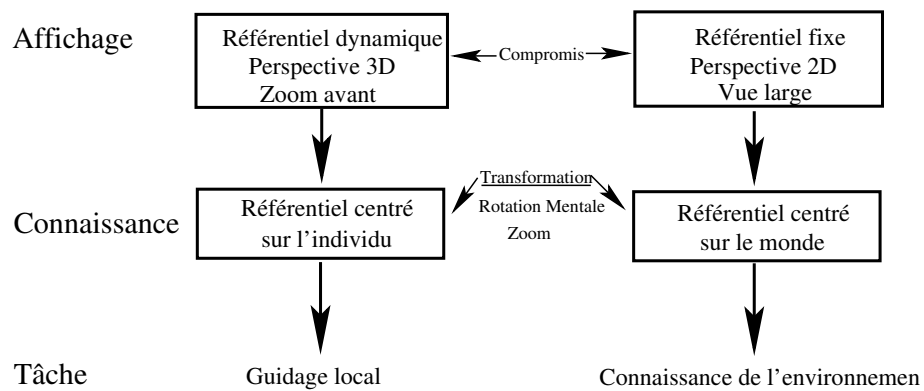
Affichage

Référentiel dynamique
Perspective 3D
Zoom avant

Compromis

Référentiel fixe
Perspective 2D
Vue large

Connaissance

Référentiel centré sur l'individu

Transformation
Rotation Mentale
Zoom

Référentiel centré sur le monde

Tâche

Guidage local

Connaissance de l'environnemen